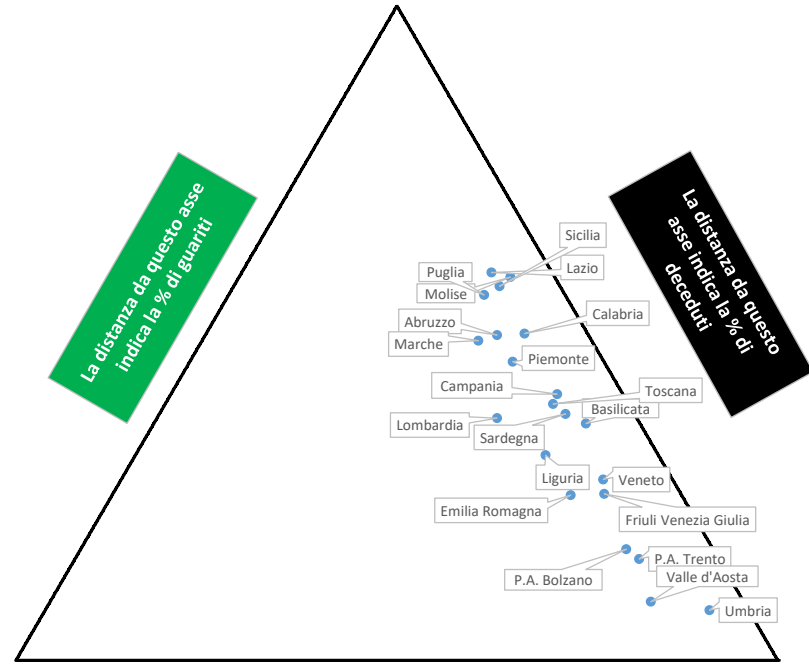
La distanza da questo asse indica la % di guariti

La distanza da questo asse indica la % di deceduti

Sicilia
Puglia
Lazio
Molise
Abruzzo
Calabria
Marche
Piemonte
Campania
Toscana
Basilicata
Lombardia
Sardegna
Liguria
Veneto
Emilia Romagna
Friuli Venezia Giulia
P.A. Trento
P.A. Bolzano
Valle d'Aosta
Umbria